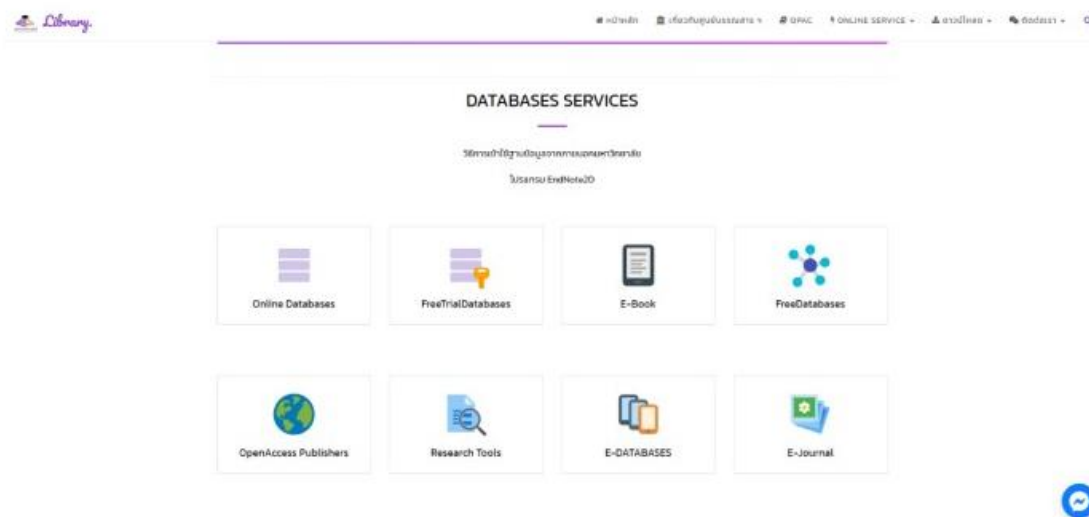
Library.

หน้าหลัก เกี่ยวกับศูนย์บรรณสาร OPAC ONLINE SERVICE ดาวน์โหลด ติดต่อเรา

DATABASES SERVICES

วิธีการเข้าใช้ฐานข้อมูลจากภายนอกมหาวิทยาลัย

โปรแกรม EndNote20

Online Databases

FreeTrialDatabases

E-Book

FreeDatabases

OpenAccess Publishers

Research Tools

E-DATABASES

E-Journal